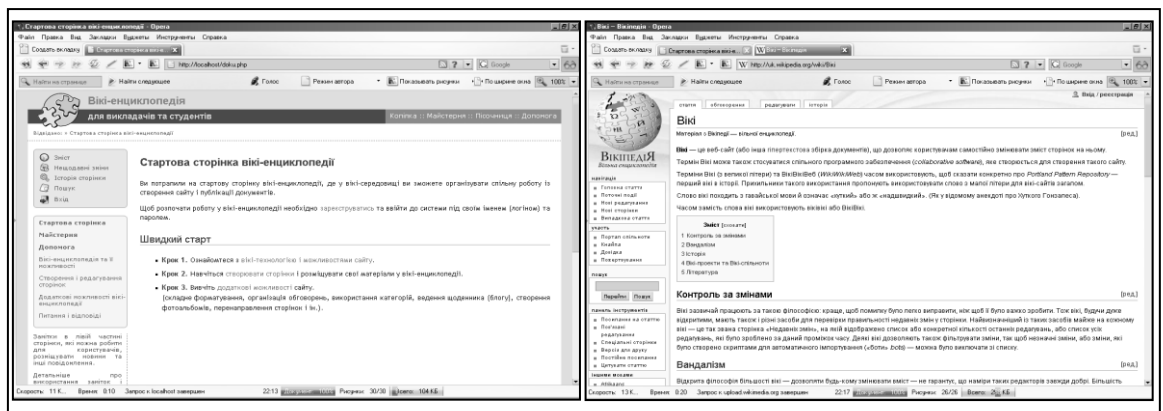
Стартова сторінка вікі-енциклопедії - Opera
Файл Правка Вид Закладки Виджеты Инструменты Справка
Создать вкладку | Стартова сторінка вікі-е...
http://localhost/doku.php
Google
Найти на странице | Найти следующее | Голос | Режим автора | Показывать рисунки | По ширине окна | 100%

Вікі-енциклопедія
для викладачів та студентів
Копилка :: Майстерня :: Пісочниця :: Допомога
Відвідано: » Стартова сторінка вікі-енциклопедії

Зміст
Нещодавні зміни
Історія сторінки
Пошук
Вхід

Стартова сторінка
Майстерня
Допомога
Вікі-енциклопедія та її можливості
Створення і редагування сторінок
Додаткові можливості вікі-енциклопедії
Питання і відповіді

Замітки в лівій частині сторінки, які можна робити для студентів, користувачам, розміщувати посилання та інші повідомлення.
Детальніше про використання заміток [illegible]

Стартова сторінка вікі-енциклопедії

Ви потрапили на стартову сторінку вікі-енциклопедії, де у вікі-середовищі ви зможете організувати спільну роботу із створення сайту і публікацій документів.

Щоб розпочати роботу у вікі-енциклопедії необхідно зареєструватись та ввійти до системи під своїм іменем (логіном) та паролем.

Швидкий старт

Крок 1. Ознайомтеся з вікі-технологією і можливостями сайту.
Крок 2. Навчіться створювати сторінки і розміщувати свої матеріали у вікі-енциклопедії.
Крок 3. Вивчіть додаткові можливості сайту.
(складне форматування, організація обговорень, використання категорій, ведення щоденника (блогу), створення фотоальбомів, перенаправлення сторінок і ін.).

Скорость: 11 K... Время: 8:10 Запрос к localhost завершен 22:13 Рисунки: 30/30 Всего: 104 КБ

Вікі — Вікіпедія - Opera
Файл Правка Вид Закладки Виджеты Инструменты Справка
Создать вкладку | Стартова сторінка вікі-е... | Вікі — Вікіпедія
http://uk.wikipedia.org/wiki/Вікі
Google
Найти на странице | Найти следующее | Голос | Режим автора | Показывать рисунки | По ширине окна | 100%
Вхід / реєстрація

стаття | обговорення | редагувати | історія

ВІКІПЕДІЯ
Вільна енциклопедія
навігація
Головна стаття
Поточні події
Нові редагування
Нові сторінки
Випадкова стаття
участь
Портал спільноти
Кнайпа
Довідка
Пожертвування
пошук
Перейти | Пошук
панель інструментів
Посилання на статтю
Пов'язані редагування
Спеціальні сторінки
Версія для друку
Постійне посилання
Цитувати статтю
іншими мовами
Afrikaans

Вікі
Матеріал з Вікіпедії — вільної енциклопедії.
[ред.]
Вікі — це веб-сайт (або інша гіпертекстова збірка документів), що дозволяє користувачам самостійно змінювати зміст сторінок на ньому.
Терміни Вікі можна також стосуватися спільного програмного забезпечення (collaborative software), яке створюється для створення такого сайту.
Терміни Вікі (з великої літери) та ВікіВікіВеб (WikiWikiWeb) часом використовують, щоб сказати конкретно про Portland Pattern Repository — перший вікі в історії. Прихильники такого використання пропонують використовувати слово з малої літери для вікі-сайтів загалом.
Слово вікі походить з гавайської мови й означає «хуткий» або ж «надшвидкий». (Як у відомому анекдоті про Хупкого Гонзалеса).
Часом замість слова вікі використовують віківікі або ВікіВікі.

Зміст [сховати]
1 Контроль за змінами
2 Вандалізм
3 Історія
4 Вікі проекти та Вікі спільноти
5 Література

Контроль за змінами
[ред.]
Вікі зазвичай працюють за такою філософією: краще, щоб помилку було легко виправити, ніж щоб її було важко зробити. Тож вікі, будучи дуже відкритими, мають також і різні засоби для перевірки правильності недавніх змін у сторінки. Найвизначніший із таких засобів майже на кожному вікі — це так звана сторінка «Недавні зміни», на якій відображено список або конкретної кількості останніх редагувань, або список усіх редагувань, які було зроблено за даний проміжок часу. Деякі вікі дозволяють також фільтрувати зміни, так щоб незначні зміни, або зміни, які було створено скриптами для автоматичного імпортування («ботиь bots») — можна було виключати зі списку.

Вандалізм
[ред.]
Відкрита філософія більшості вікі — дозволити будь-кому змінювати вміст — не гарантує, що наміри таких редакторів завжди добрі. Більшість

Скорость: 13 K... Время: 8:20 Запрос к upload.wikimedia.org завершен 22:17 Рисунки: 26/26 Всего: 26 КБ